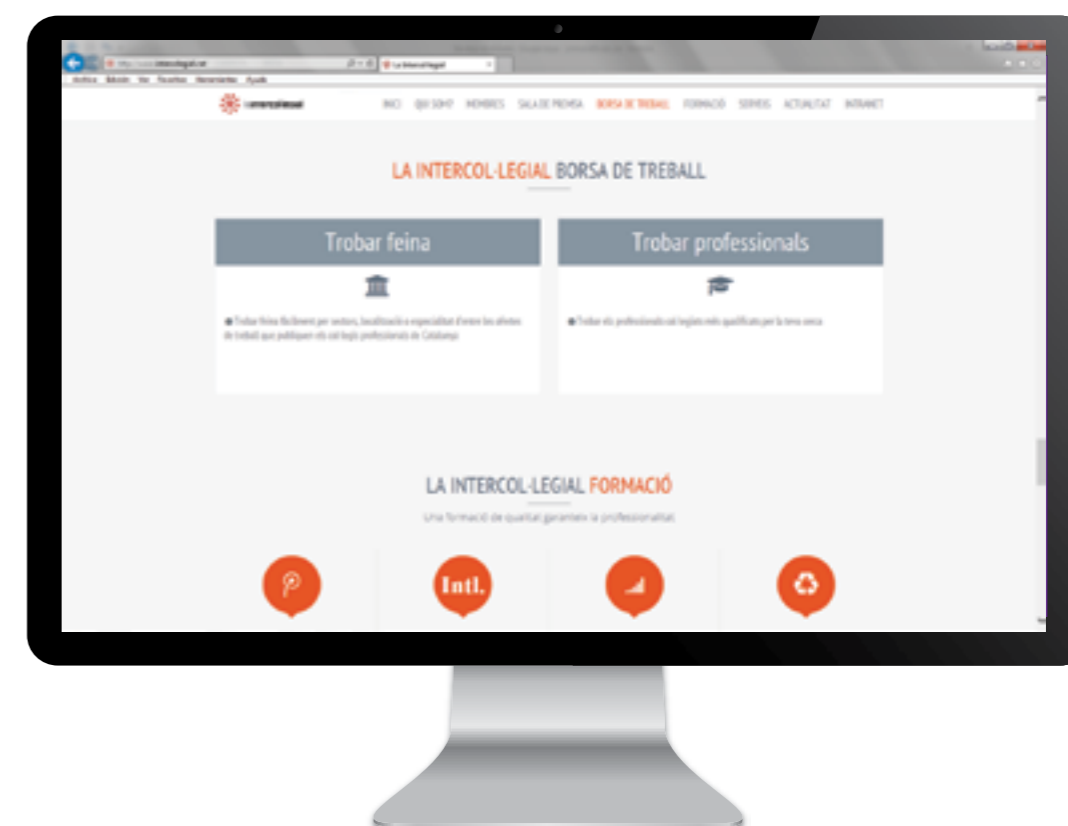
http://www.intercollegial.cat | La Intercol·legial

Archivo Edición Ver Favoritos Herramientas Ayuda

la intercol·legial

INICI QUI SOM? MEMBRES SALA DE PREMSA BORSA DE TREBALL FORMACIÓ SERVEIS ACTUALITAT INTRANET

LA INTERCOL·LEGIAL BORSA DE TREBALL

Trobar feina

Trobar feina fàcilment per sectors, localització o especialitat d'entre les ofertes de treball que publiquen els col·legis professionals de Catalunya

Trobar professionals

Trobar els professionals col·legiats més qualificats per la teva oferta

LA INTERCOL·LEGIAL FORMACIÓ

Una formació de qualitat garanteix la professionalitat

Intl.